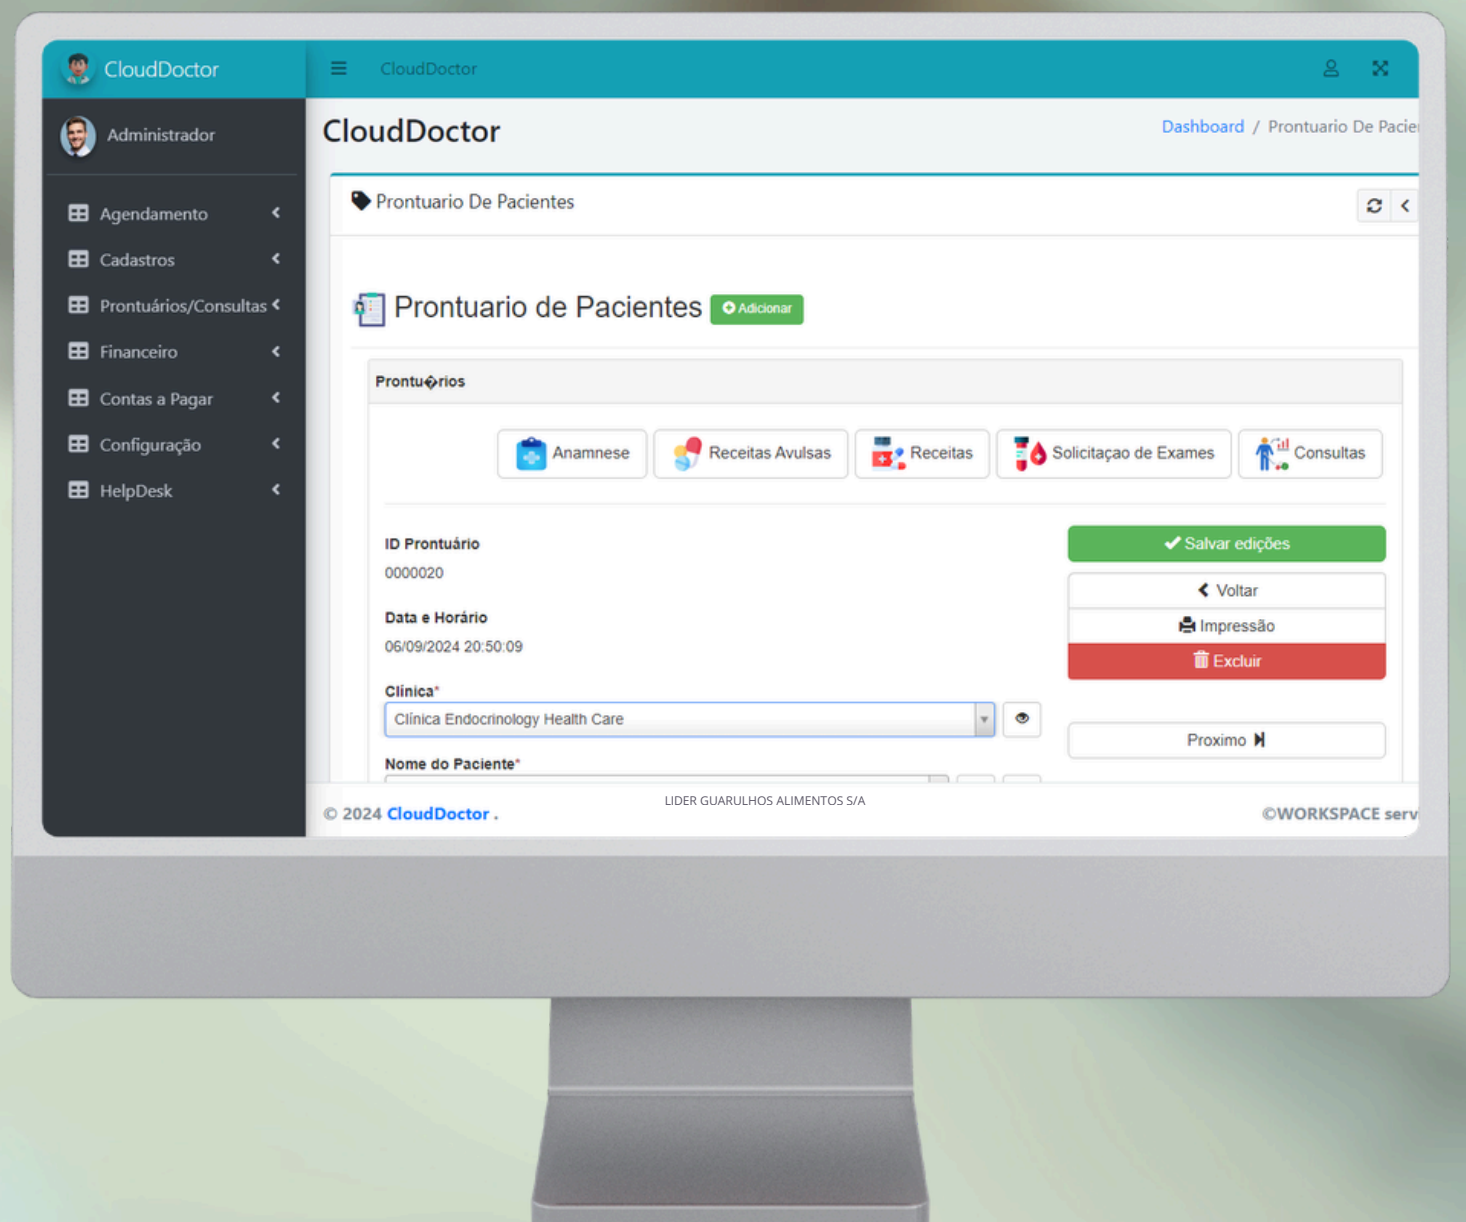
CloudDoctor

CloudDoctor

Administrador

Agendamento

Cadastros

Prontuários/Consultas

Financeiro

Contas a Pagar

Configuração

HelpDesk

CloudDoctor

Dashboard / Prontuario De Pacie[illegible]

Prontuario De Pacientes

Prontuario de Pacientes Adicionar

Prontu�rios

Anamnese Receitas Avulsas Receitas Solicitaçao de Exames Consultas

ID Prontuário
0000020

Data e Horário
06/09/2024 20:50:09

Clinica*
Clinica Endocrinology Health Care

Nome do Paciente*

Salvar edições
Voltar
Impressão
Excluir

Proximo

© 2024 CloudDoctor .

LIDER GUARULHOS ALIMENTOS S/A

©WORKSPACE serv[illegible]